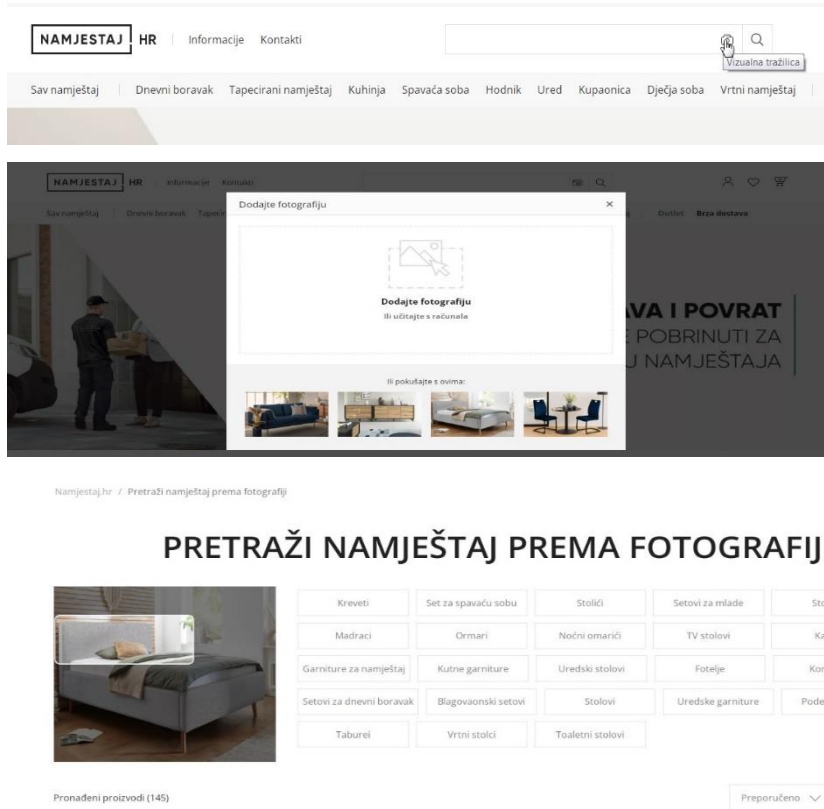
NAMJESTAJ HR | Informacije Kontakti

Vizualna tražilica

Sav namještaj | Dnevni boravak Tapecirani namještaj Kuhinja Spavaća soba Hodnik Ured Kupaonica Dječja soba Vrtni namještaj

NAMJESTAJ HR Informacije Kontakti

Sav namještaj Dnevni boravak Tapeci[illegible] Outlet Brza dostava

Dodajte fotografiju ×

Dodajte fotografiju
Ili učitajte s računala

Ili pokušajte s ovima:

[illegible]VA I POVRAT
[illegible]E POBRINUTI ZA
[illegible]U NAMJEŠTAJA

Namjestaj.hr / Pretraži namještaj prema fotografiji

PRETRAŽI NAMJEŠTAJ PREMA FOTOGRAFIJ

| Kreveti | Set za spavaću sobu | Stolići | Setovi za mlade | Sto |
|---|---|---|---|---|
| Madraci | Ormari | Noćni ormarići | TV stolovi | Ka |
| Garniture za namještaj | Kutne garniture | Uredski stolovi | Fotelje | Kor |
| Setovi za dnevni boravak | Blagovaonski setovi | Stolovi | Uredske garniture | Pode |
| Taburei | Vrtni stolci | Toaletni stolovi | | |

Pronađeni proizvodi (145)

Preporučeno